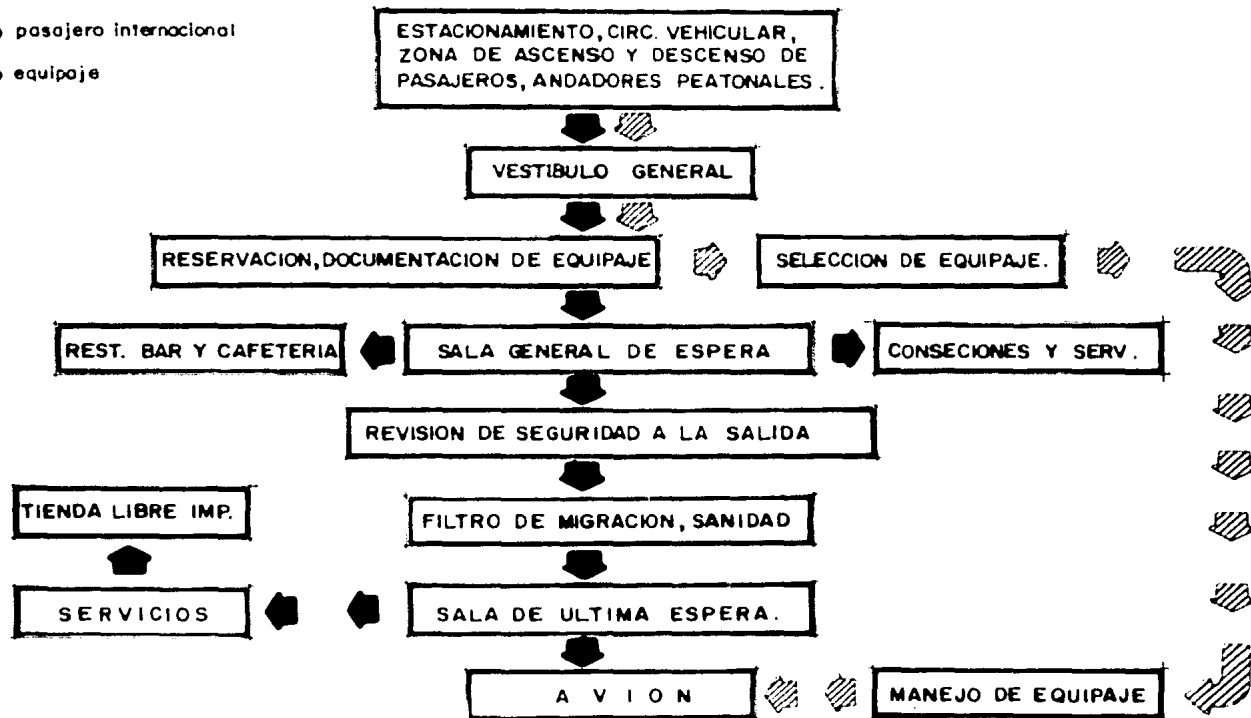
pasajero internacional

equipaje

ESTACIONAMIENTO, CIRC. VEHICULAR, ZONA DE ASCENSO Y DESCENSO DE PASAJEROS, ANDADORES PEATONALES.

VESTIBULO GENERAL

RESERVACION, DOCUMENTACION DE EQUIPAJE

SELECCION DE EQUIPAJE.

REST. BAR Y CAFETERIA

SALA GENERAL DE ESPERA

CONSECIONES Y SERV.

REVISION DE SEGURIDAD A LA SALIDA

TIENDA LIBRE IMP.

FILTRO DE MIGRACION, SANIDAD

SERVICIOS

SALA DE ULTIMA ESPERA.

A V I O N

MANEJO DE EQUIPAJE